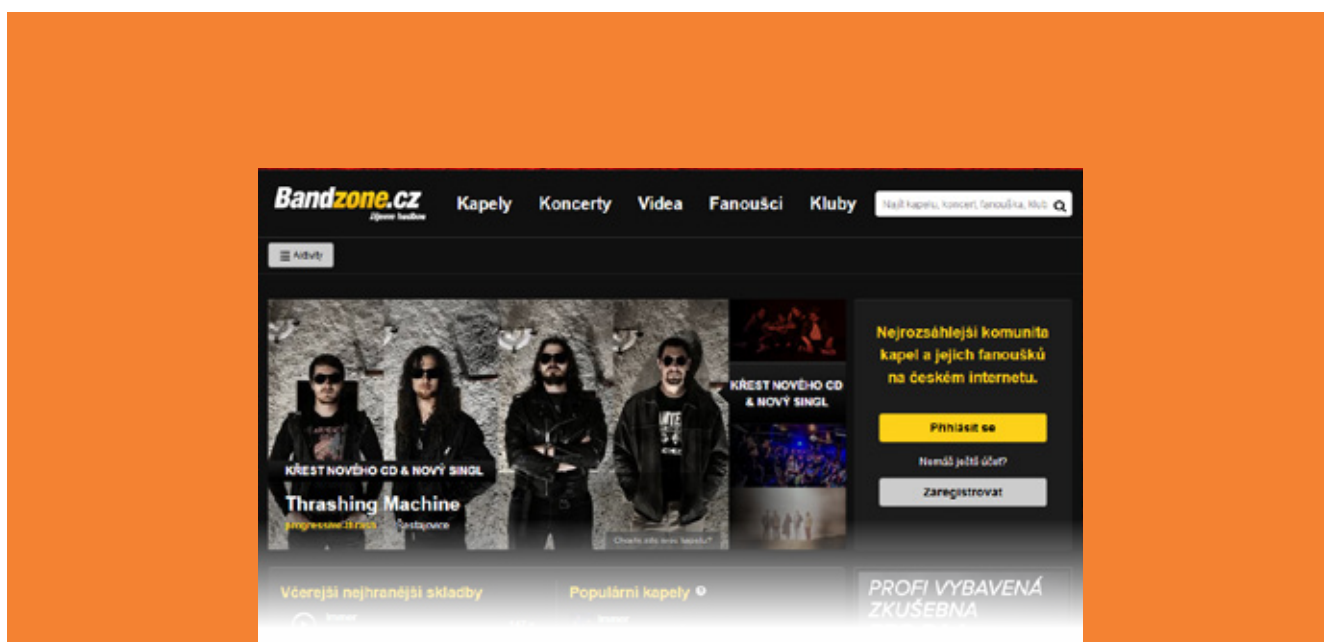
Bandzone.cz
Žijeme hudbou

Kapely Koncerty Videa Fanoušci Kluby

Najít kapelu, koncert, fanouška, klub

Aktivity

KŘEST NOVÉHO CD & NOVÝ SINGL

Thrashing Machine
progressive thrash Šestajovice

Chcete info o vaší kapele?

KŘEST NOVÉHO CD & NOVÝ SINGL

Nejrozsáhlejší komunita kapel a jejich fanoušků na českém internetu.

Přihlásit se

Nemáš ještě účet?

Zaregistrovat

Včerejší nejhranější skladby

Populární kapely

PROFI VYBAVENÁ ZKUŠEBNA